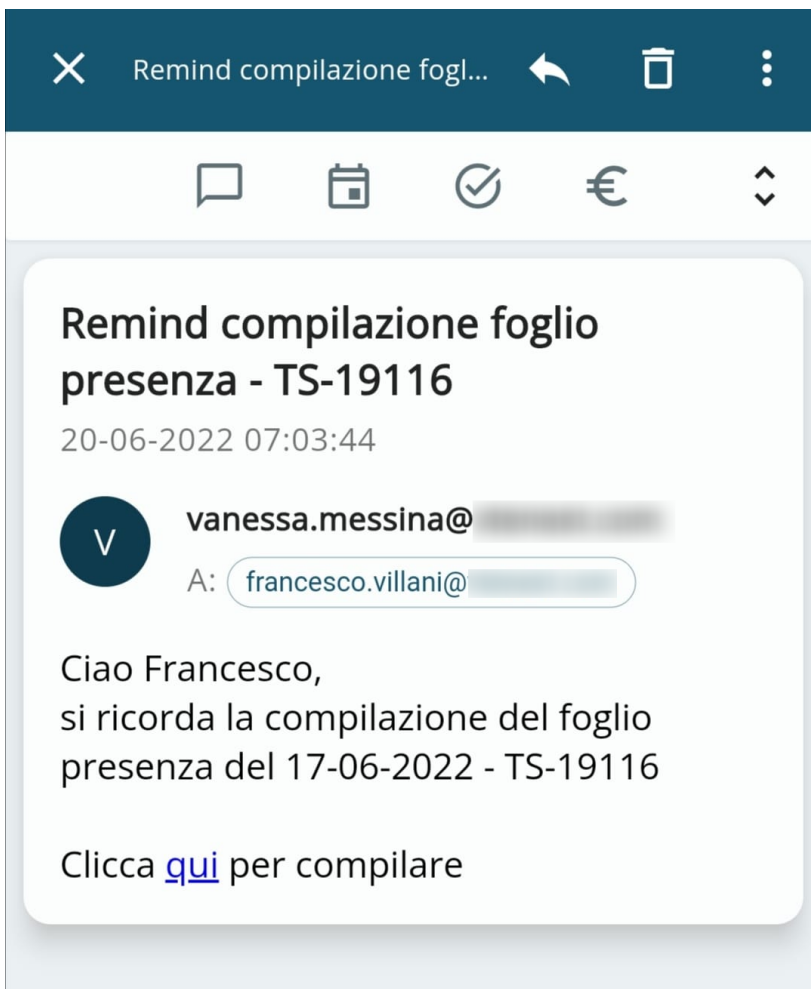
Remind compilazione fogl...

€

Remind compilazione foglio presenza - TS-19116
20-06-2022 07:03:44

V
vanessa.messina@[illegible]
A: francesco.villani@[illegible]

Ciao Francesco,
si ricorda la compilazione del foglio presenza del 17-06-2022 - TS-19116

Clicca qui per compilare